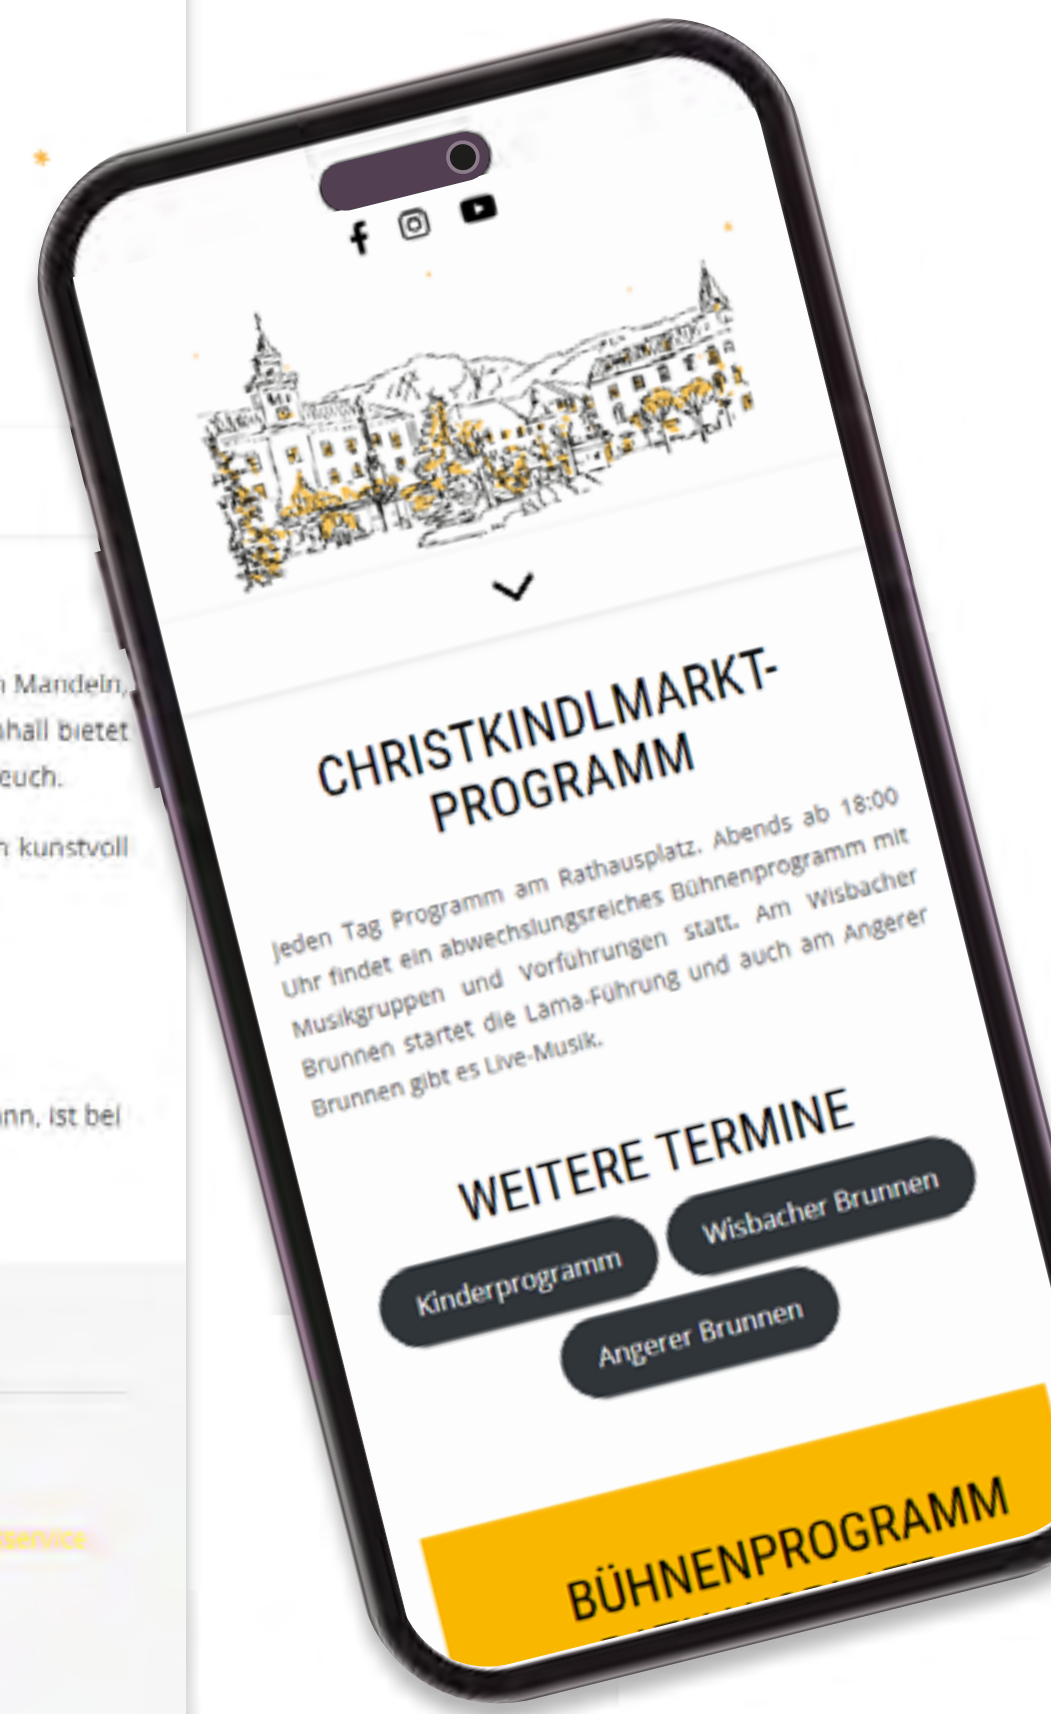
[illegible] Mandeln,
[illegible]hall bietet
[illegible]euch.

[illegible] kunstvoll

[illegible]nn, ist bei

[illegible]service

CHRISTKINDLMARKT-PROGRAMM

Jeden Tag Programm am Rathausplatz. Abends ab 18:00 Uhr findet ein abwechslungsreiches Bühnenprogramm mit Musikgruppen und Vorführungen statt. Am Wisbacher Brunnen startet die Lama-Führung und auch am Angerer Brunnen gibt es Live-Musik.

WEITERE TERMINE

Kinderprogramm

Wisbacher Brunnen

Angerer Brunnen

BÜHNENPROGRAMM